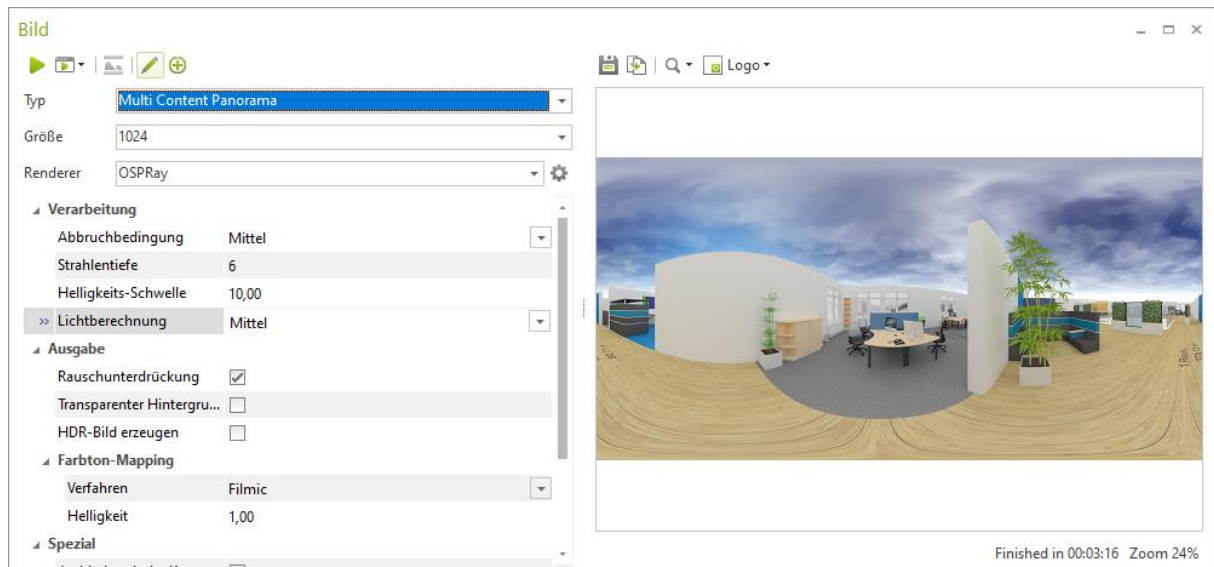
Bild

Logo

| Typ | Multi Content Panorama |
|---|---|
| Größe | 1024 |
| Renderer | OSPRay |

Verarbeitung

| Abbruchbedingung | Mittel |
|---|---|
| Strahlentiefe | 6 |
| Helligkeits-Schwelle | 10,00 |
| Lichtberechnung | Mittel |

Ausgabe

| Rauschunterdrückung | ✓ |
|---|---|
| Transparenter Hintergru... | |
| HDR-Bild erzeugen | |

Farbton-Mapping

| Verfahren | Filmic |
|---|---|
| Helligkeit | 1,00 |

Spezial

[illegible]

Finished in 00:03:16 Zoom 24%